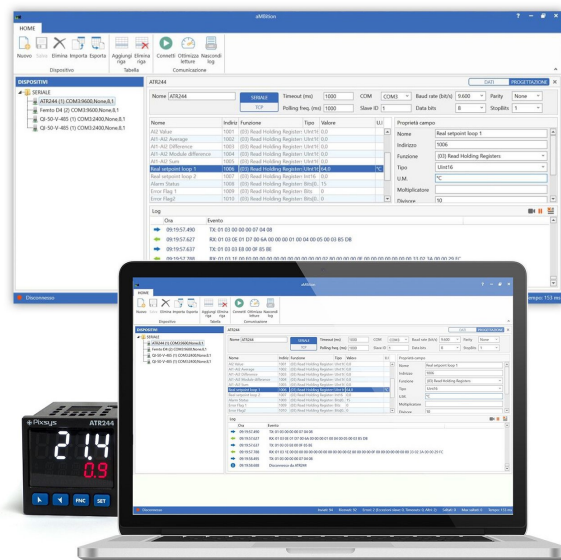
aMBition

HOME

Nuovo Salva Elimina Importa Esporta

Dispositivo

Aggiungi riga Elimina riga

Tabella

Connetti Ottimizza letture Nascondi log

Comunicazione

DISPOSITIVI

SERIALE

ATR244 (1) COM3:9600,None,8,1

Fermto D4 (2) COM3:9600,None,8,1

QI-50-V-485 (1) COM3:2400,None,8,1

QI-50-V-485 (1) COM3:2400,None,8,1

ATR244

DOC PROGETTAZIONE

Nome ATR244

SERIALE

TCP

Timeout (ms) 1000

Polling freq. (ms) 1000

COM COM3

Slave ID 1

Baud rate (bit/s) 9600

Data bits 8

Parity None

Stopbits 1

| Nome | Indiriz | Funzione | Tipo | Valore | U. |
|---|---|---|---|---|---|
| AI1 Value | 1001 | (03) Read Holding Register: | Uint16 | 0.0 | |
| AI1-AI2 Average | 1002 | (03) Read Holding Register: | Uint16 | 0.0 | |
| AI1-AI2 Difference | 1003 | (03) Read Holding Register: | Uint16 | 0.0 | |
| AI1-AI2 Module difference | 1004 | (03) Read Holding Register: | Uint16 | 0.0 | |
| AI1-AI2 Sum | 1005 | (03) Read Holding Register: | Uint16 | 0.0 | |
| Real setpoint loop 1 | 1006 | (03) Read Holding Register: | Uint16 | 64.0 | °C |
| Real setpoint loop 2 | 1007 | (03) Read Holding Register: | Int16 | 0.0 | |
| Alarm Status | 1008 | (03) Read Holding Register: | Bits | 0 | |
| Error Flag1 | 1009 | (03) Read Holding Register: | Bits | 15 | |
| Error Flag2 | 1010 | (03) Read Holding Register: | Bits | 0 | |

Proprietà campo

Nome Real setpoint loop 1

Indirizzo 1006

Funzione (03) Read Holding Registers

Tipo Uint16

U.M. °C

Moltiplicatore

Divisore 10

Log

| Ora | Evento |
|---|---|
| 09:19:57.490 | TX: 01 03 00 00 00 07 04 08 |
| 09:19:57.627 | RX: 01 03 0E 01 D7 00 6A 00 00 00 01 00 04 00 05 00 03 85 D8 |
| 09:19:57.637 | TX: 01 03 03 E8 00 0F 85 BE |
| 09:19:57.709 | RX: 01 03 1E 00 00 00 00 00 00 00 00 00 00 00 00 00 00 00 00 00 00 02 1A 00 00 29 CC |
| 09:19:59.095 | Disconnesso da ATR244 |

Disconnesso

Pixsys ATR244

214

0.9

FNC SET